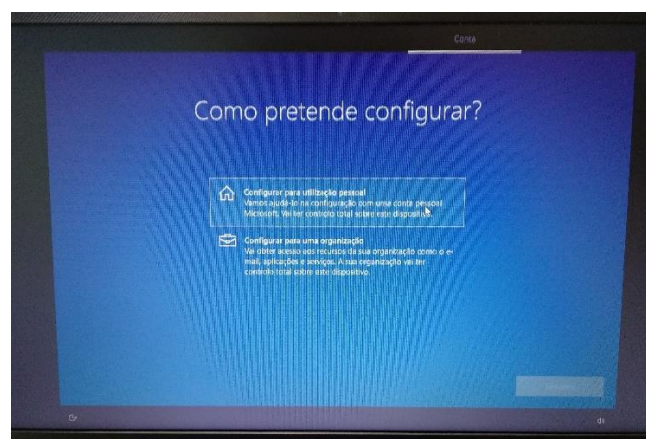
Conta

Como pretende configurar?

Configurar para utilização pessoal
Vamos ajudá-lo na configuração com uma conta pessoal Microsoft. Vai ter controlo total sobre este dispositivo.

Configurar para uma organização
Vai obter acesso aos recursos da sua organização como o e-mail, aplicações e serviços. A sua organização vai ter controlo total sobre este dispositivo.

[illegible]